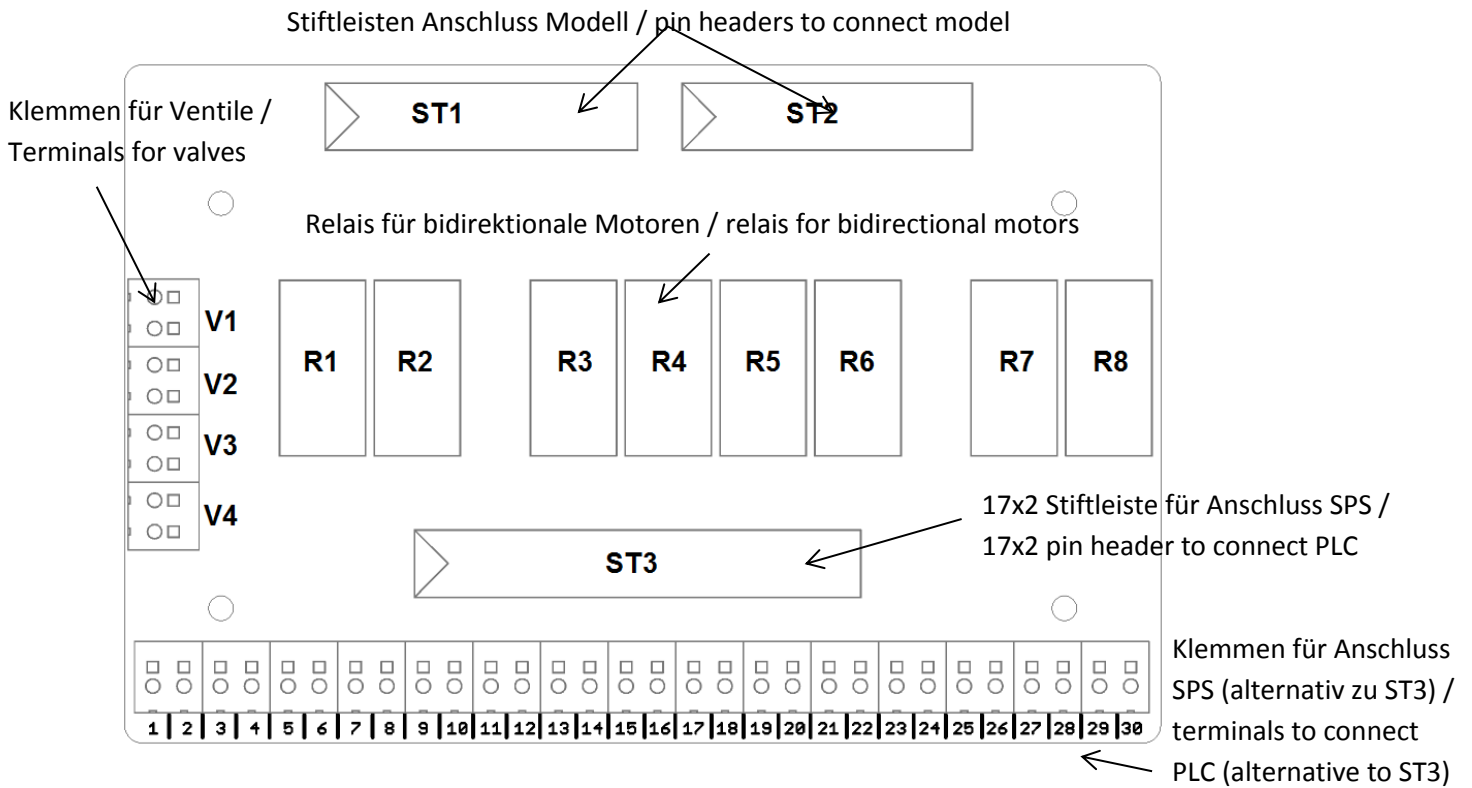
Stiftleisten Anschluss Modell / pin headers to connect model

Klemmen für Ventile / Terminals for valves

ST1

ST2

Relais für bidirektionale Motoren / relais for bidirectional motors

V1

V2

V3

V4

R1

R2

R3

R4

R5

R6

R7

R8

17x2 Stiftleiste für Anschluss SPS / 17x2 pin header to connect PLC

ST3

1 2 3 4 5 6 7 8 9 10 11 12 13 14 15 16 17 18 19 20 21 22 23 24 25 26 27 28 29 30

Klemmen für Anschluss SPS (alternativ zu ST3) / terminals to connect PLC (alternative to ST3)